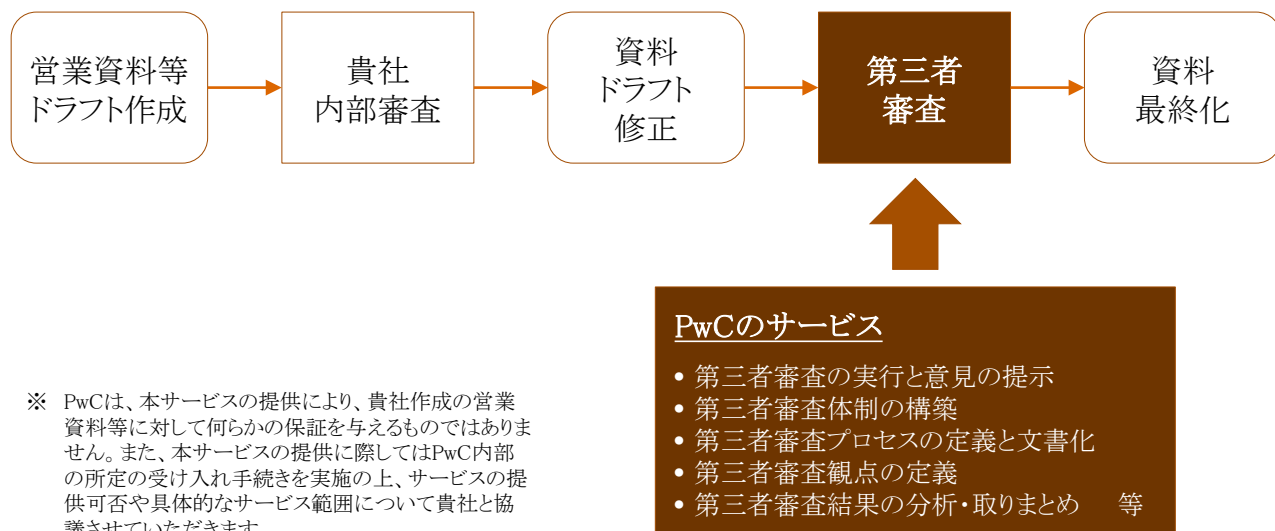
営業資料等
ドラフト作成

貴社
内部審査

資料
ドラフト
修正

第三者
審査

資料
最終化

PwCのサービス

• 第三者審査の実行と意見の提示
• 第三者審査体制の構築
• 第三者審査プロセスの定義と文書化
• 第三者審査観点の定義
• 第三者審査結果の分析・取りまとめ　等

※ PwCは、本サービスの提供により、貴社作成の営業資料等に対して何らかの保証を与えるものではありません。また、本サービスの提供に際してはPwC内部の所定の受け入れ手続きを実施の上、サービスの提供可否や具体的なサービス範囲について貴社と協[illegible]